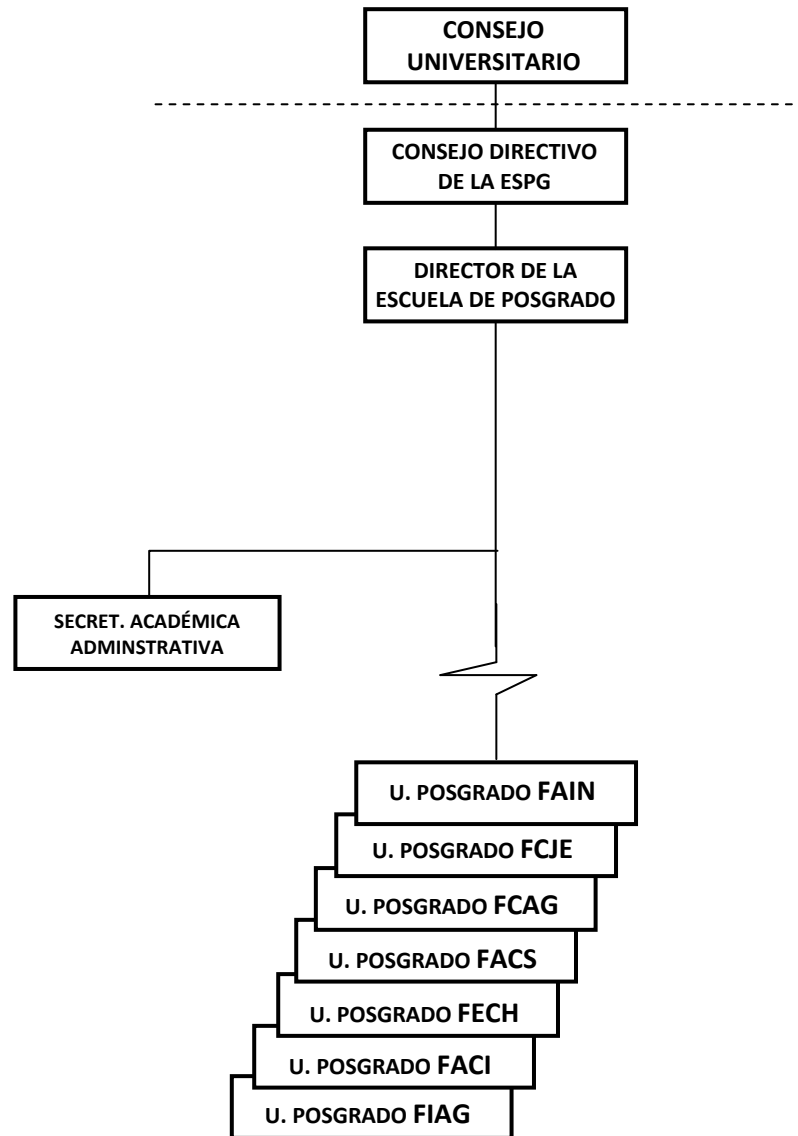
CONSEJO UNIVERSITARIO

CONSEJO DIRECTIVO DE LA ESPG

DIRECTOR DE LA ESCUELA DE POSGRADO

SECRET. ACADÉMICA ADMINSTRATIVA

U. POSGRADO FAIN

U. POSGRADO FCJE

U. POSGRADO FCAG

U. POSGRADO FACS

U. POSGRADO FECH

U. POSGRADO FACI

U. POSGRADO FIAG